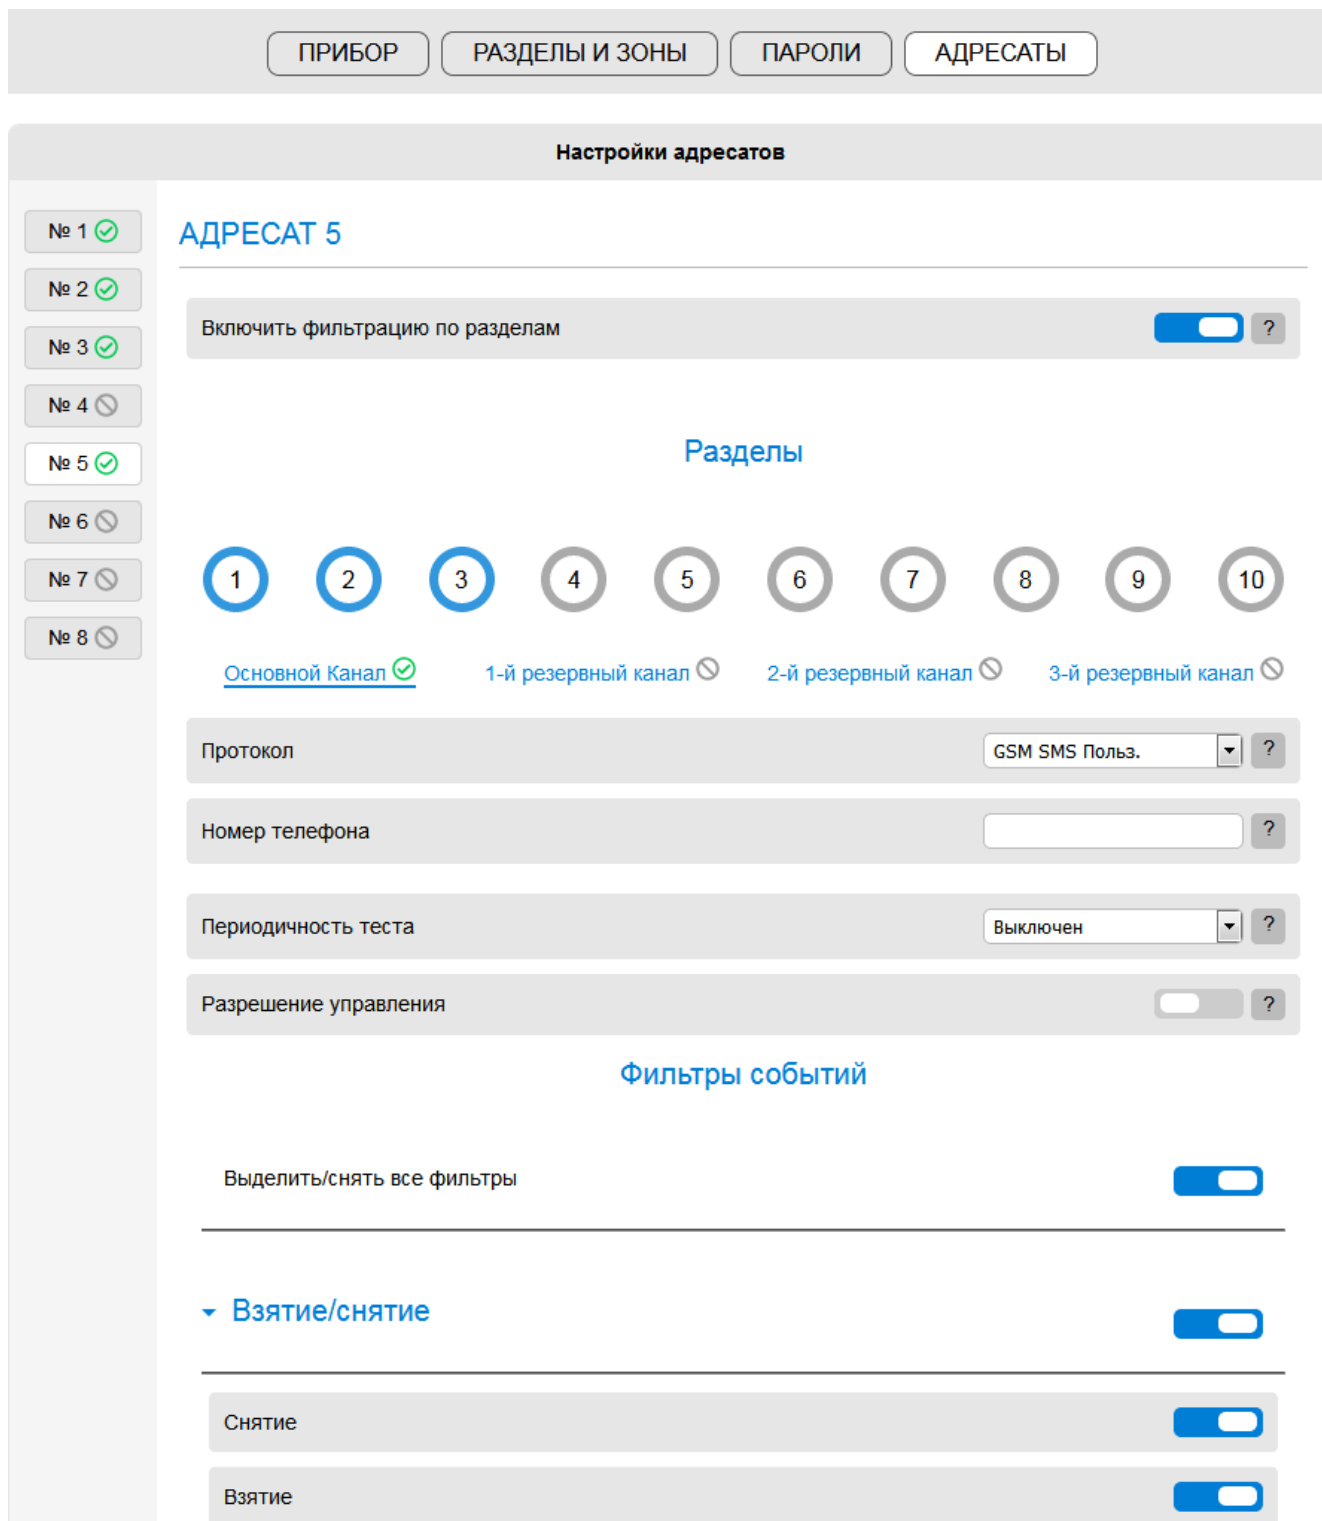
ПРИБОР РАЗДЕЛЫ И ЗОНЫ ПАРОЛИ АДРЕСАТЫ

Настройки адресатов

№ 1
№ 2
№ 3
№ 4
№ 5
№ 6
№ 7
№ 8

АДРЕСАТ 5

Включить фильтрацию по разделам ?

Разделы

1 2 3 4 5 6 7 8 9 10

Основной Канал 1-й резервный канал 2-й резервный канал 3-й резервный канал

Протокол GSM SMS Польз. ?

Номер телефона ?

Периодичность теста Выключен ?

Разрешение управления ?

Фильтры событий

Выделить/снять все фильтры

Взятие/снятие

Снятие

Взятие